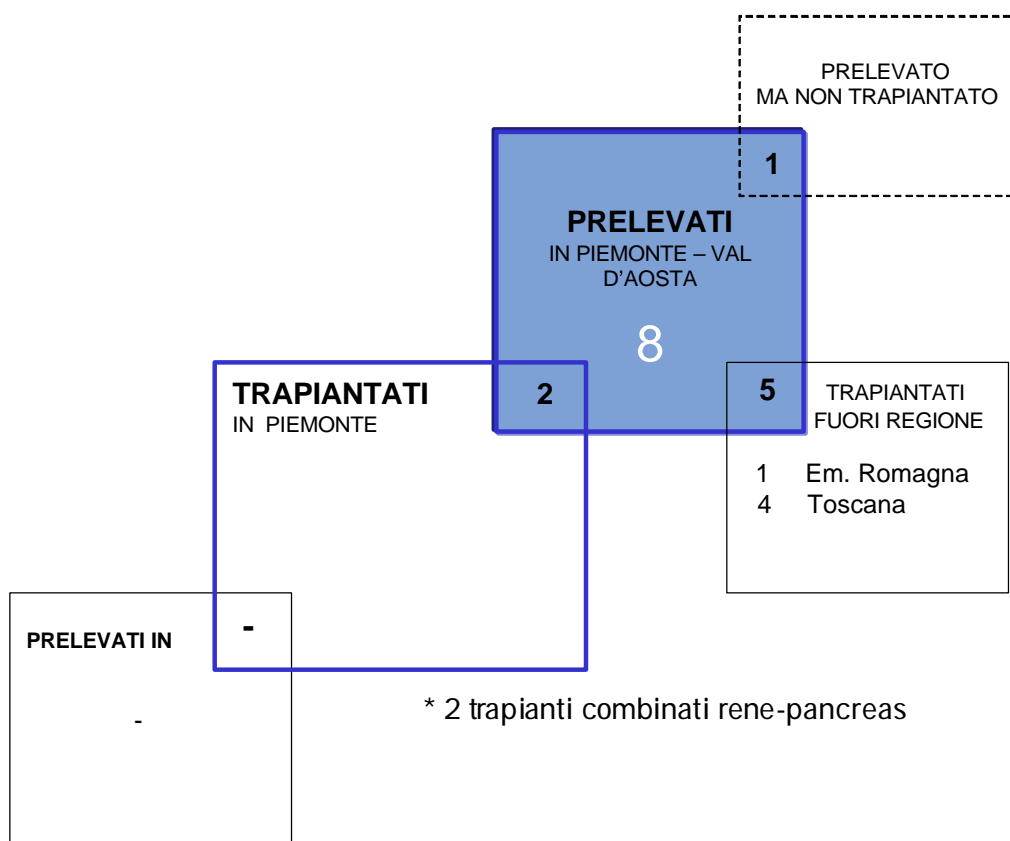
PRELEVATO
MA NON TRAPIANTATO

1

PRELEVATI
IN PIEMONTE – VAL D'AOSTA

8

TRAPIANTATI
IN PIEMONTE

2

5

TRAPIANTATI
FUORI REGIONE

1 Em. Romagna
4 Toscana

PRELEVATI IN

-

-

* 2 trapianti combinati rene-pancreas